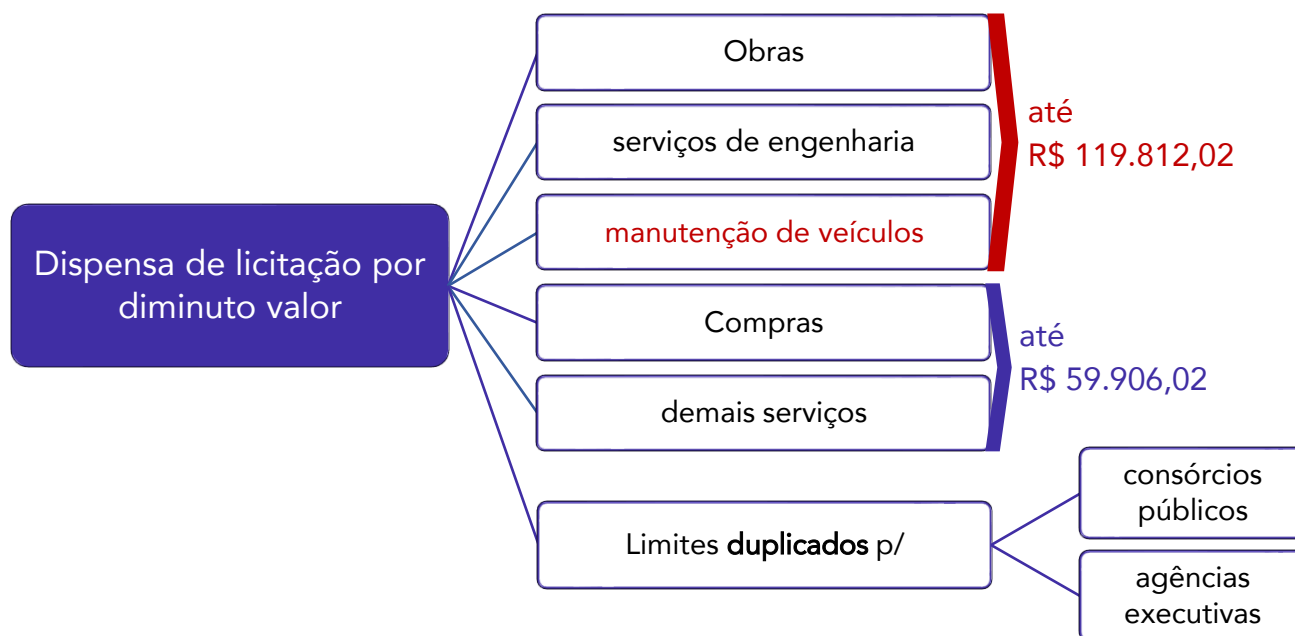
Dispensa de licitação por diminuto valor

Obras

serviços de engenharia

manutenção de veículos

até
R$ 119.812,02

Compras

demais serviços

até
R$ 59.906,02

Limites **duplicados** p/

consórcios públicos

agências executivas